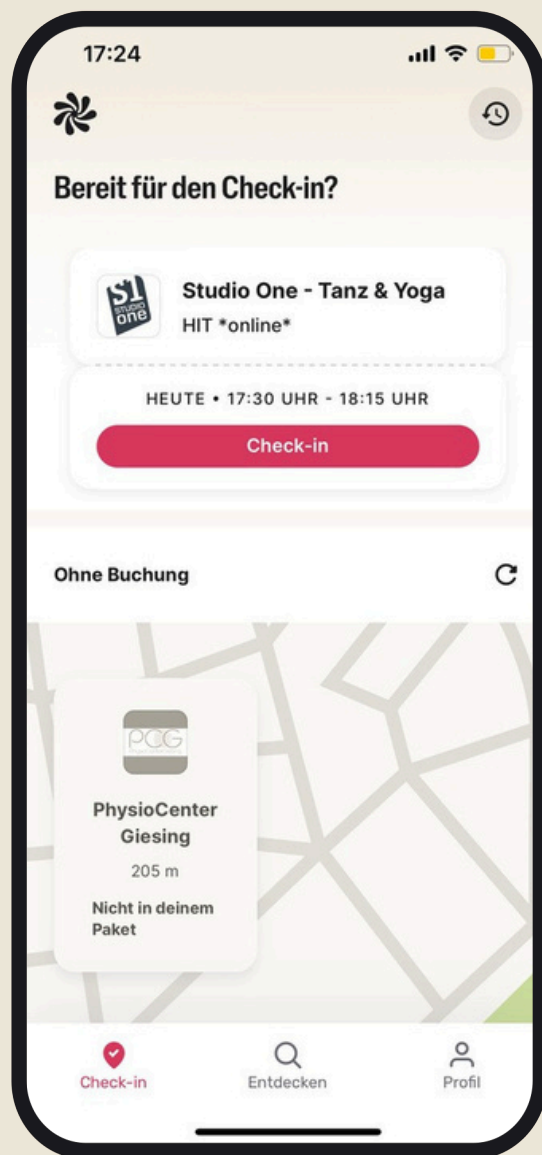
17:24

Bereit für den Check-in?

S1 studio one

Studio One - Tanz & Yoga

HIT *online*

HEUTE • 17:30 UHR - 18:15 UHR

Check-in

Ohne Buchung

PCG

PhysioCenter Giesing

205 m

Nicht in deinem Paket

Check-in

Entdecken

Profil